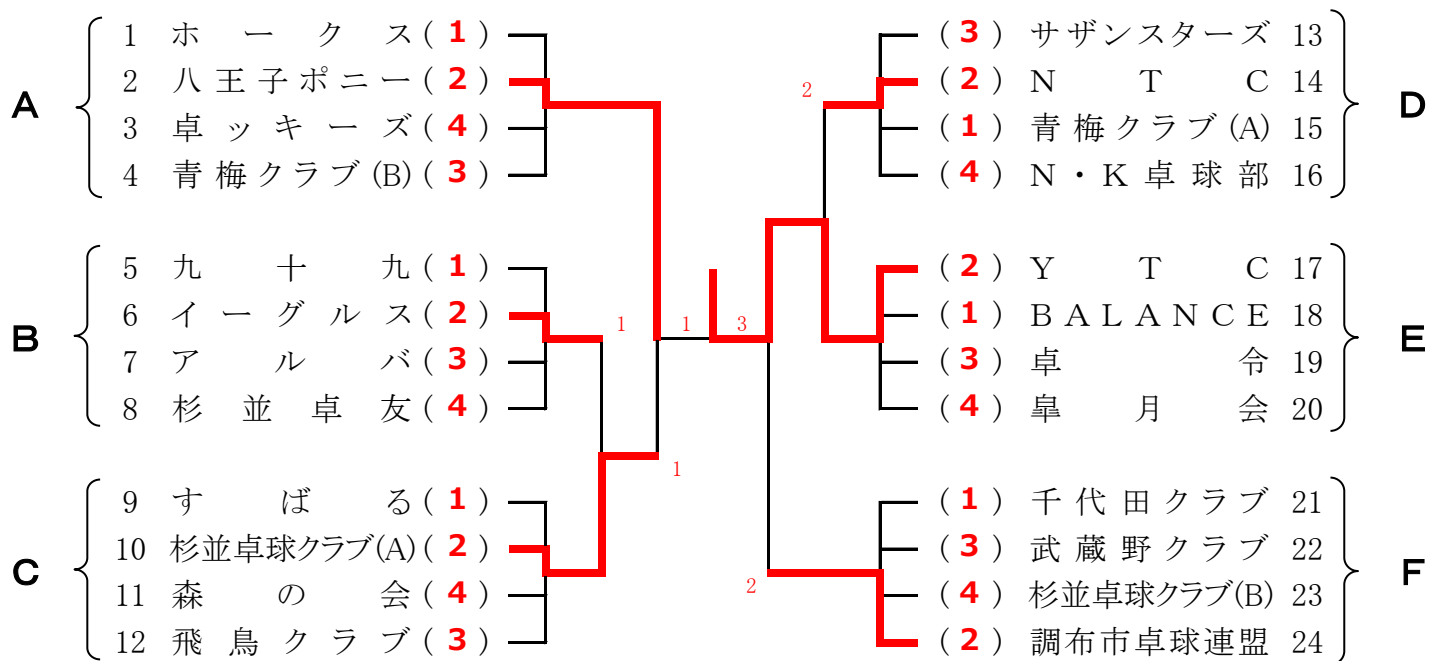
A
1 ホークス(1)
2 八王子ポニー(2)
3 卓ッキーズ(4)
4 青梅クラブ(B)(3)

B
5 九十九(1)
6 イーグルス(2)
7 アルバ(3)
8 杉並卓友(4)

C
9 すばる(1)
10 杉並卓球クラブ(A)(2)
11 森の会(4)
12 飛鳥クラブ(3)

1
1
1
3
2
2

(3) サザンスターズ 13
(2) NTC 14
(1) 青梅クラブ(A) 15
(4) N・K卓球部 16
D

(2) YTC 17
(1) BALANCE 18
(3) 卓令 19
(4) 皐月会 20
E

(1) 千代田クラブ 21
(3) 武蔵野クラブ 22
(4) 杉並卓球クラブ(B) 23
(2) 調布市卓球連盟 24
F